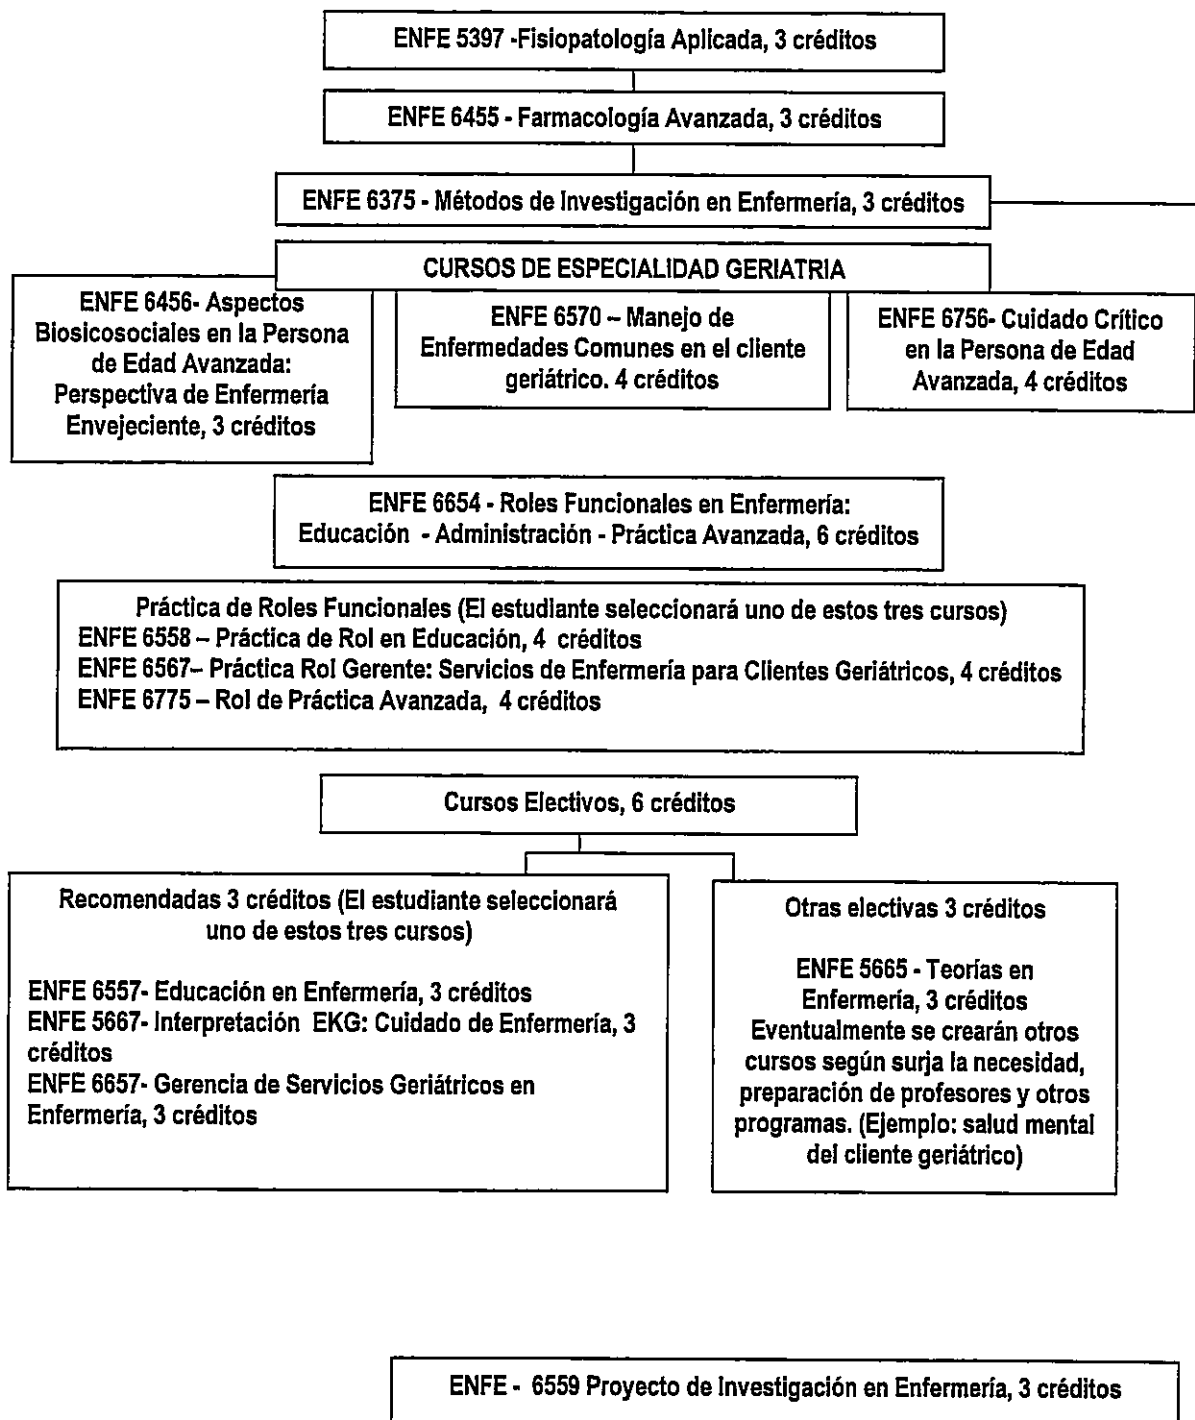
ENFE 5397 -Fisiopatología Aplicada, 3 créditos

ENFE 6455 - Farmacología Avanzada, 3 créditos

ENFE 6375 - Métodos de Investigación en Enfermería, 3 créditos

CURSOS DE ESPECIALIDAD GERIATRIA

ENFE 6456- Aspectos Biosicosociales en la Persona de Edad Avanzada: Perspectiva de Enfermería Envejeciente, 3 créditos

ENFE 6570 – Manejo de Enfermedades Comunes en el cliente geriátrico. 4 créditos

ENFE 6756- Cuidado Crítico en la Persona de Edad Avanzada, 4 créditos

ENFE 6654 - Roles Funcionales en Enfermería: Educación - Administración - Práctica Avanzada, 6 créditos

Práctica de Roles Funcionales (El estudiante seleccionará uno de estos tres cursos)
ENFE 6558 – Práctica de Rol en Educación, 4 créditos
ENFE 6567– Práctica Rol Gerente: Servicios de Enfermería para Clientes Geriátricos, 4 créditos
ENFE 6775 – Rol de Práctica Avanzada, 4 créditos

Cursos Electivos, 6 créditos

Recomendadas 3 créditos (El estudiante seleccionará uno de estos tres cursos)

ENFE 6557- Educación en Enfermería, 3 créditos
ENFE 5667- Interpretación EKG: Cuidado de Enfermería, 3 créditos
ENFE 6657- Gerencia de Servicios Geriátricos en Enfermería, 3 créditos

Otras electivas 3 créditos

ENFE 5665 - Teorías en Enfermería, 3 créditos
Eventualmente se crearán otros cursos según surja la necesidad, preparación de profesores y otros programas. (Ejemplo: salud mental del cliente geriátrico)

ENFE - 6559 Proyecto de Investigación en Enfermería, 3 créditos